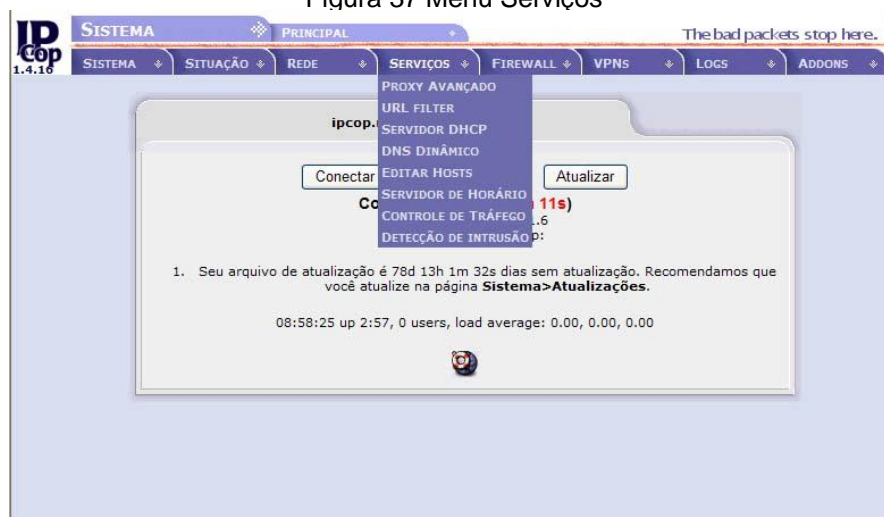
Figura 37 Menu Serviços

IP Cop 1.4.16

SISTEMA

PRINCIPAL

The bad packets stop here.

SISTEMA | SITUAÇÃO | REDE | SERVIÇOS | FIREWALL | VPNS | LOGS | ADDONS

PROXY AVANÇADO
URL FILTER
SERVIDOR DHCP
DNS DINÂMICO
EDITAR HOSTS
SERVIDOR DE HORÁRIO
CONTROLE DE TRÁFEGO
DETECÇÃO DE INTRUSÃO

ipcop.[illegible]

Conectar

Atualizar

Co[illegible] 11s)
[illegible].6
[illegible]p:

1. Seu arquivo de atualização é 78d 13h 1m 32s dias sem atualização. Recomendamos que você atualize na página **Sistema>Atualizações**.

08:58:25 up 2:57, 0 users, load average: 0.00, 0.00, 0.00